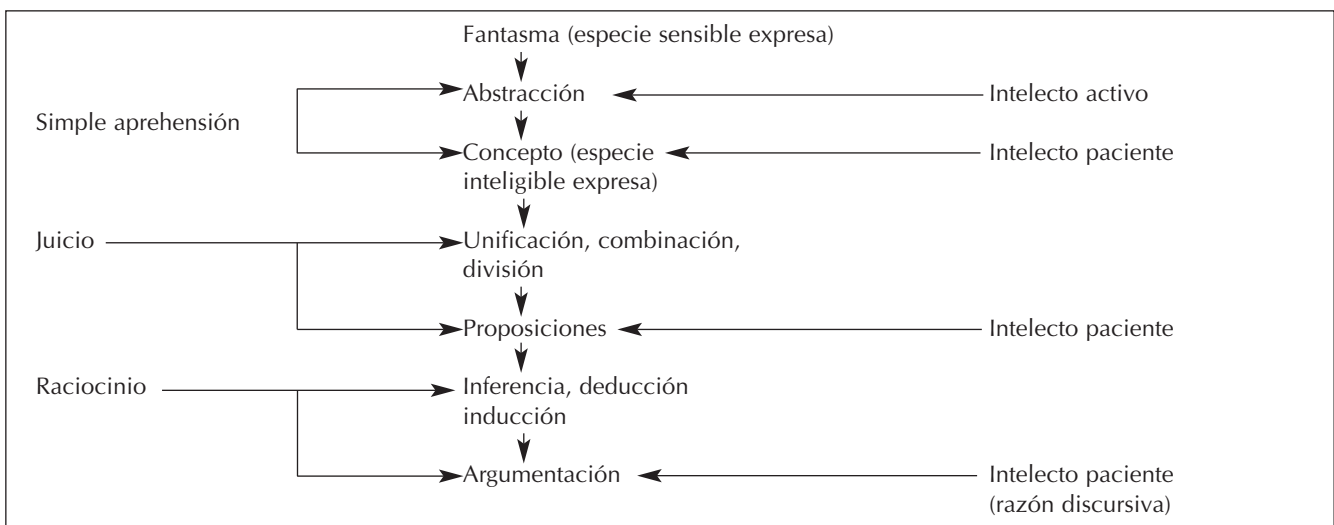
Fantasma (especie sensible expresa)

Simple aprehensión

Abstracción

Intelecto activo

Concepto (especie inteligible expresa)

Intelecto paciente

Juicio

Unificación, combinación, división

Proposiciones

Intelecto paciente

Raciocinio

Inferencia, deducción inducción

Argumentación

Intelecto paciente (razón discursiva)